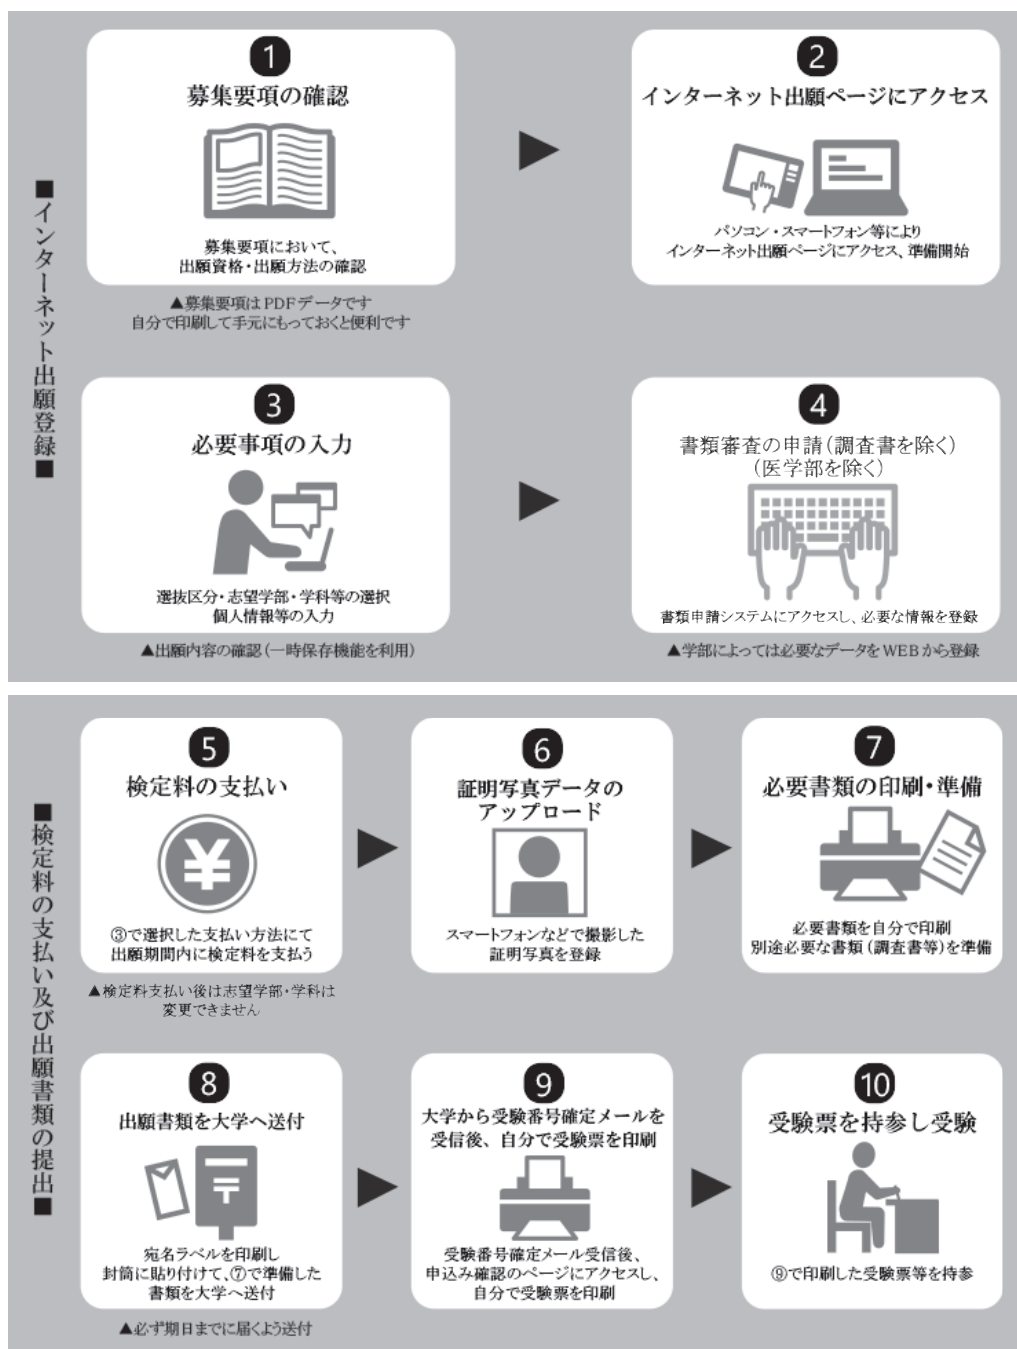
■インターネット出願登録■

1
募集要項の確認
募集要項において、出願資格・出願方法の確認
▲募集要項はPDFデータです
自分で印刷して手元にもっておくと便利です

2
インターネット出願ページにアクセス
パソコン・スマートフォン等により
インターネット出願ページにアクセス、準備開始

3
必要事項の入力
選抜区分・志望学部・学科等の選択
個人情報等の入力
▲出願内容の確認（一時保存機能を利用）

4
書類審査の申請（調査書を除く）
（医学部を除く）
書類申請システムにアクセスし、必要な情報を登録
▲学部によっては必要なデータをWEBから登録

■検定料の支払い及び出願書類の提出■

5
検定料の支払い
③で選択した支払い方法にて
出願期間内に検定料を支払う
▲検定料支払い後は志望学部・学科は変更できません

6
証明写真データのアップロード
スマートフォンなどで撮影した
証明写真を登録

7
必要書類の印刷・準備
必要書類を自分で印刷
別途必要な書類（調査書等）を準備

8
出願書類を大学へ送付
宛名ラベルを印刷し
封筒に貼り付けて、⑦で準備した
書類を大学へ送付
▲必ず期日までに届くよう送付

9
大学から受験番号確定メールを
受信後、自分で受験票を印刷
受験番号確定メール受信後、
申込み確認のページにアクセスし、
自分で受験票を印刷

10
受験票を持参し受験
⑨で印刷した受験票等を持参